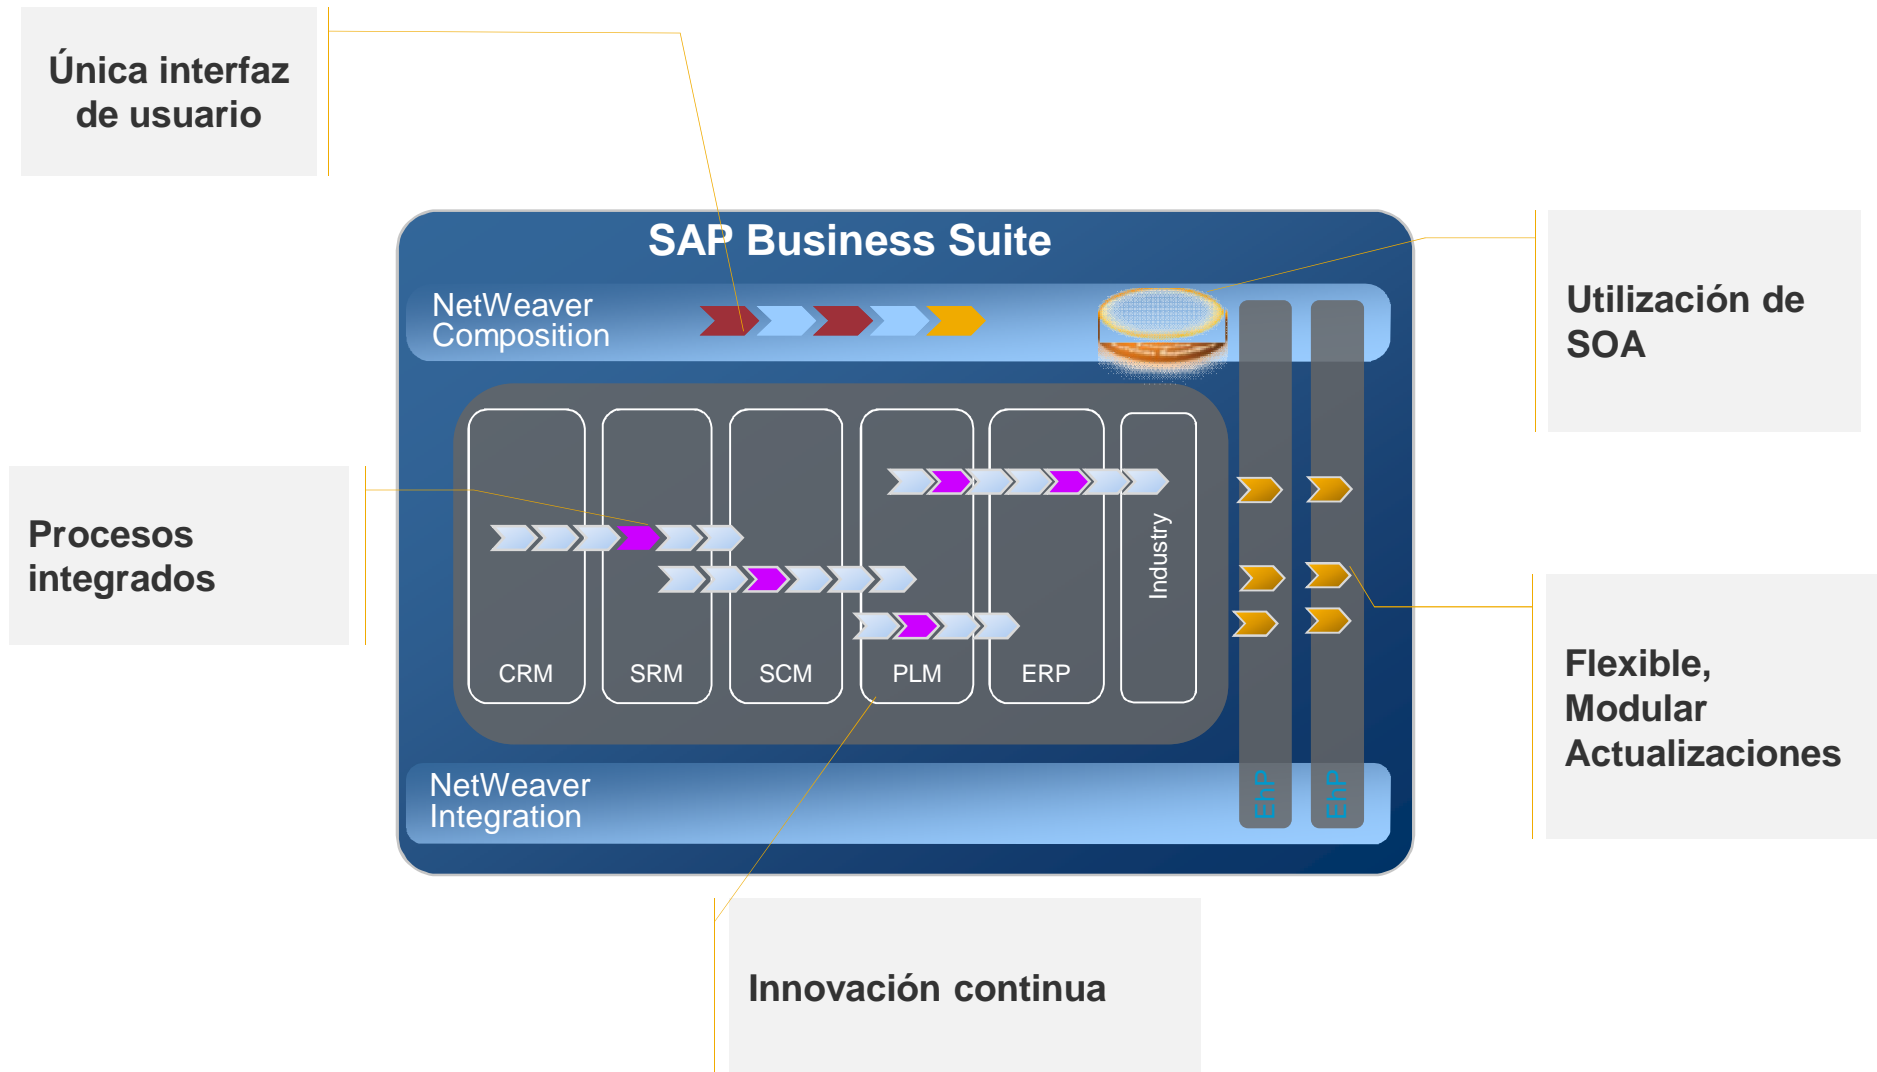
Única interfaz de usuario

SAP Business Suite

NetWeaver Composition

Utilización de SOA

Procesos integrados

CRM

SRM

SCM

PLM

ERP

Industry

EhP

EhP

Flexible, Modular Actualizaciones

NetWeaver Integration

Innovación continua